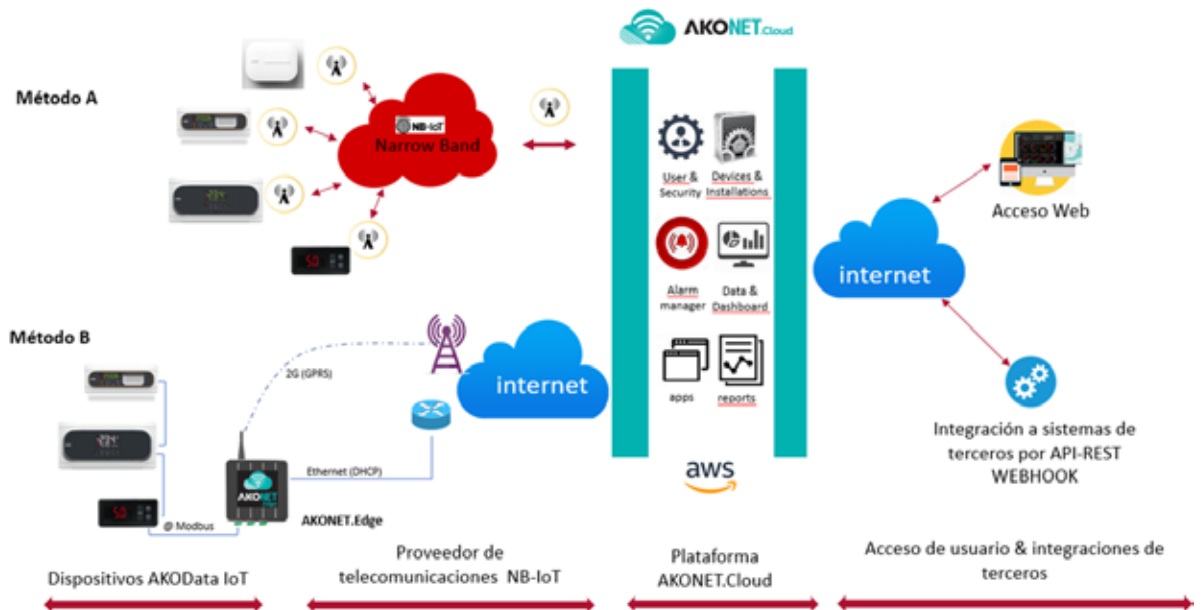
AKONET.Cloud

Método A

NB-IoT
Narrow Band

User & Security
Devices & Installations
Alarm manager
Data & Dashboard
apps
reports

Acceso Web

internet

Método B

2G (GPRS)

internet

Ethernet (DHCP)

AKONET

@ Modbus

AKONET.Edge

aws

Integración a sistemas de terceros por API-REST WEBHOOK

Dispositivos AKOData IoT

Proveedor de telecomunicaciones NB-IoT

Plataforma AKONET.Cloud

Acceso de usuario & integraciones de terceros